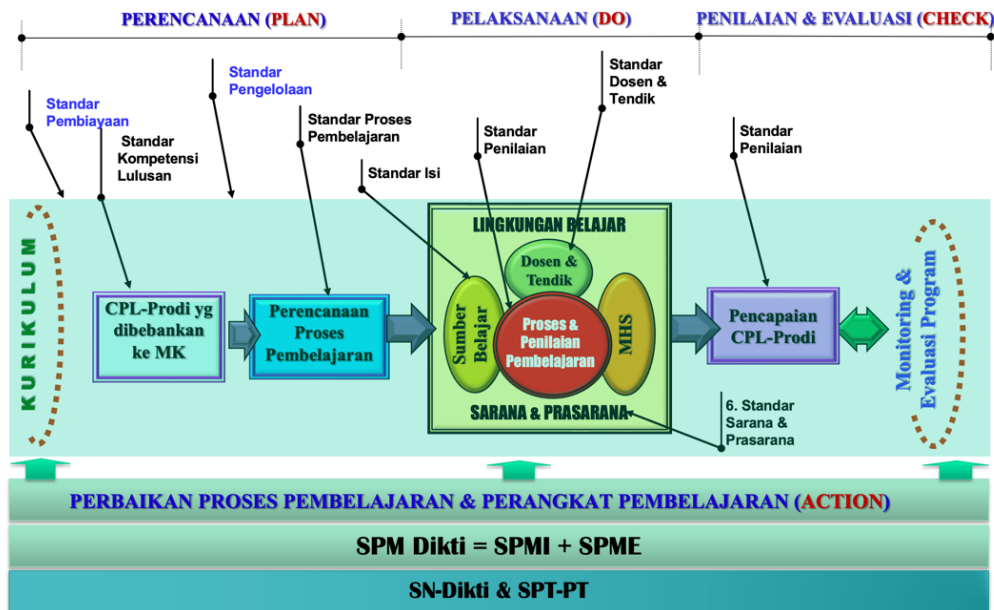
PERENCANAAN (PLAN)

PELAKSANAAN (DO)

PENILAIAN & EVALUASI (CHECK)

Standar Pembiayaan

Standar Kompetensi Lulusan

Standar Pengelolaan

Standar Proses Pembelajaran

Standar Isi

Standar Penilaian

Standar Dosen & Tendik

Standar Penilaian

KURIKULUM

CPL-Prodi yg dibebankan ke MK

Perencanaan Proses Pembelajaran

LINGKUNGAN BELAJAR

Dosen & Tendik

Sumber Belajar

Proses & Penilaian Pembelajaran

MHS

SARANA & PRASARANA

Pencapaian CPL-Prodi

Monitoring & Evaluasi Program

6. Standar Sarana & Prasarana

PERBAIKAN PROSES PEMBELAJARAN & PERANGKAT PEMBELAJARAN (ACTION)

SPM Dikti = SPMI + SPME

SN-Dikti & SPT-PT